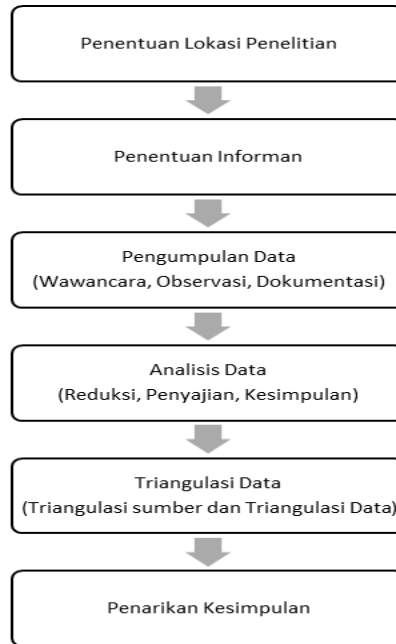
Penentuan Lokasi Penelitian

Penentuan Informan

Pengumpulan Data
(Wawancara, Observasi, Dokumentasi)

Analisis Data
(Reduksi, Penyajian, Kesimpulan)

Triangulasi Data
(Triangulasi sumber dan Triangulasi Data)

Penarikan Kesimpulan